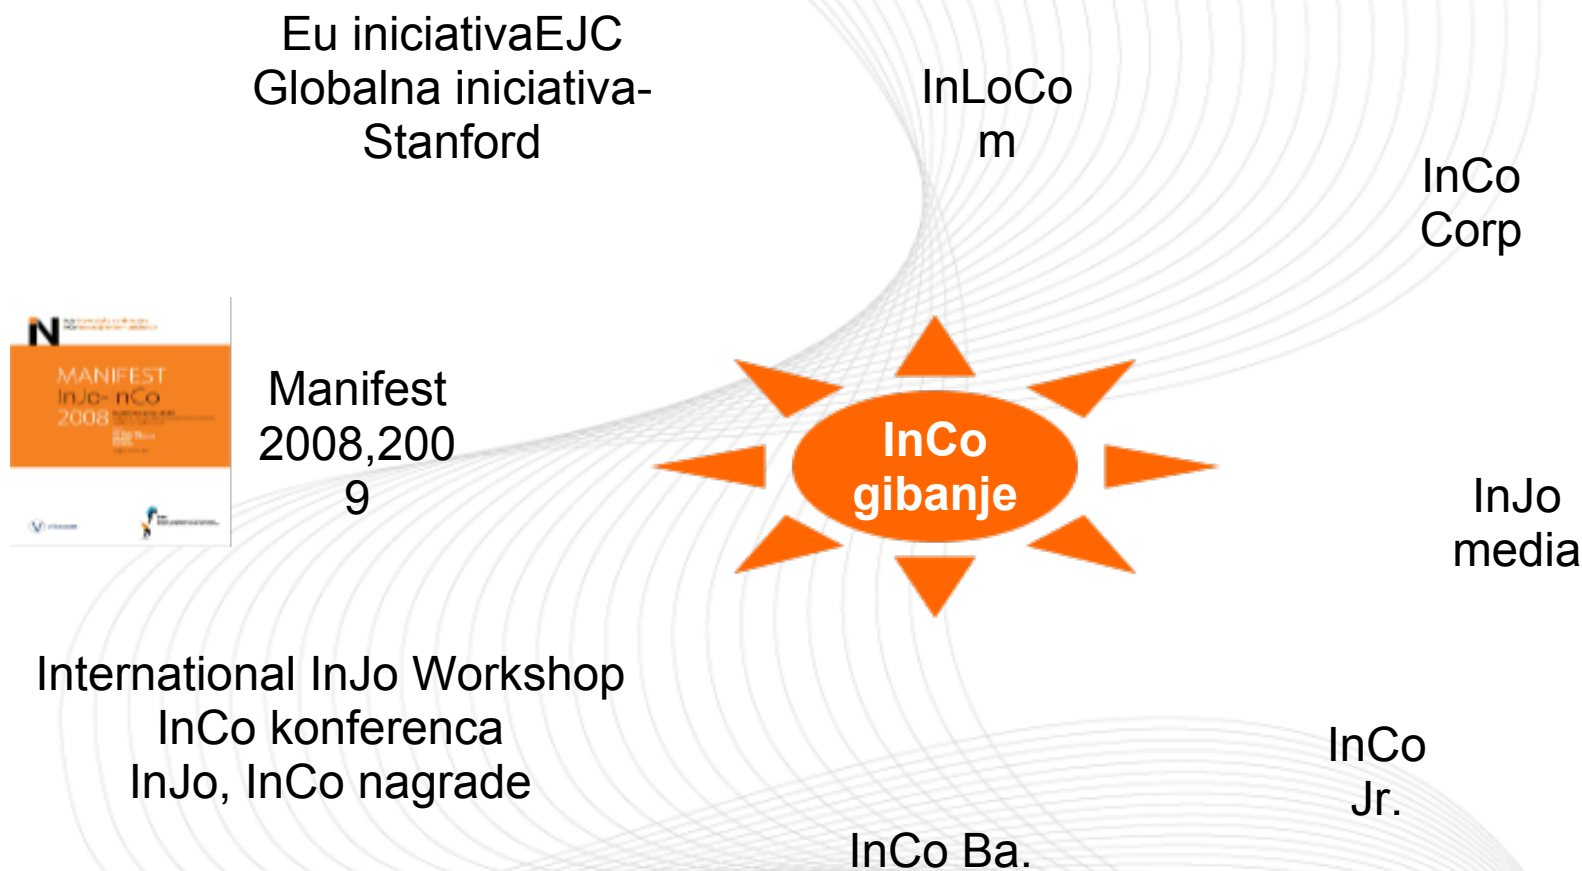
Eu iniciativaEJC
Globalna iniciativa-
Stanford

InLoCo
m

InCo
Corp

MANIFEST
InJo- nCo
2008

Manifest
2008,200
9

InCo
gibanje

InJo
media

International InJo Workshop
InCo konferenca
InJo, InCo nagrade

InCo
Jr.

InCo Ba.